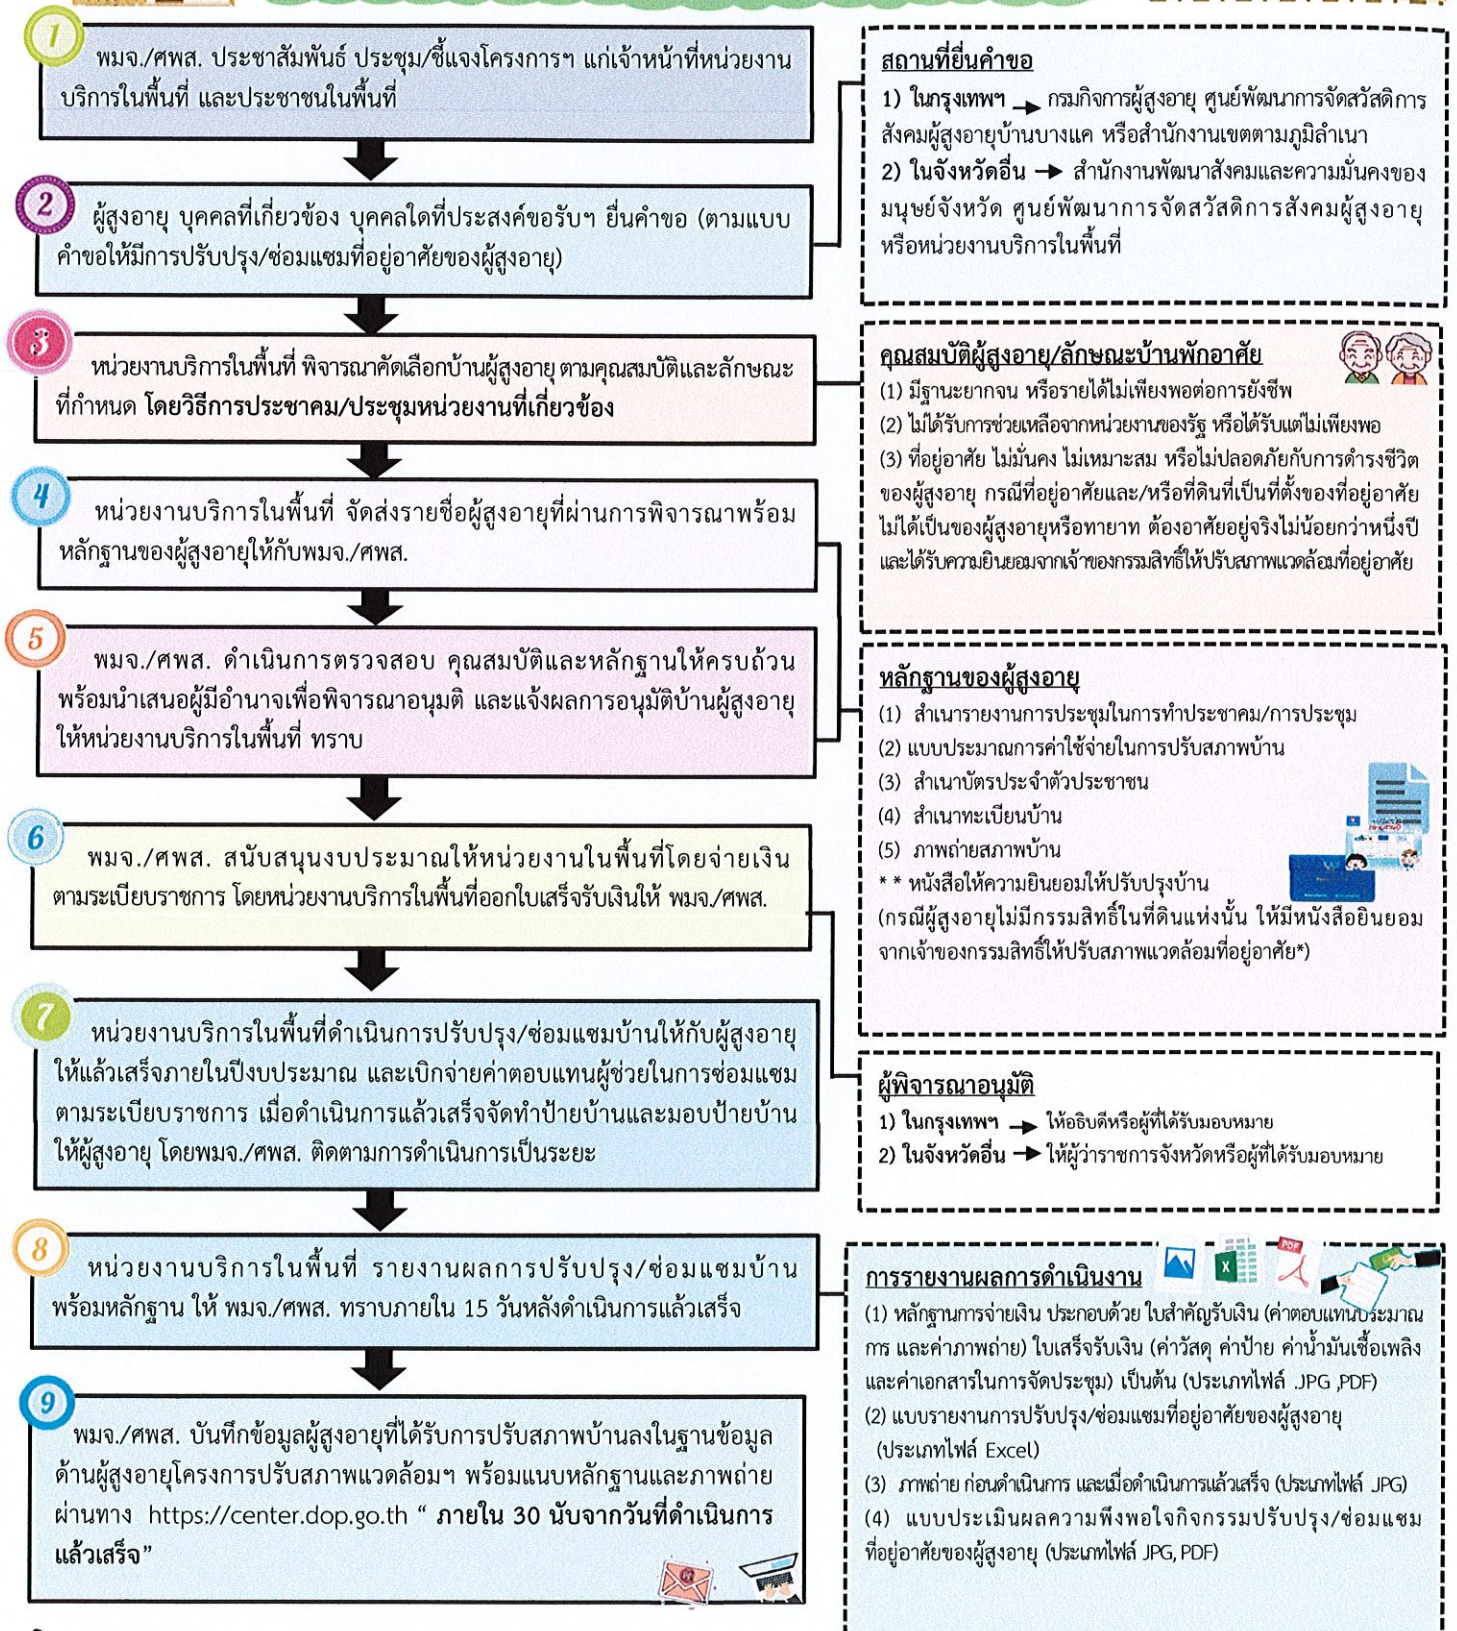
1
พมจ./ศพส. ประชาสัมพันธ์ ประชุม/ชี้แจงโครงการฯ แก่เจ้าหน้าที่หน่วยงานบริการในพื้นที่ และประชาชนในพื้นที่

2
ผู้สูงอายุ บุคคลที่เกี่ยวข้อง บุคคลใดที่ประสงค์ขอรับฯ ยื่นคำขอ (ตามแบบคำขอให้มีการปรับปรุง/ซ่อมแซมที่อยู่อาศัยของผู้สูงอายุ)

3
หน่วยงานบริการในพื้นที่ พิจารณาคัดเลือกบ้านผู้สูงอายุ ตามคุณสมบัติและลักษณะที่กำหนด **โดยวิธีการประชาคม/ประชุมหน่วยงานที่เกี่ยวข้อง**

4
หน่วยงานบริการในพื้นที่ จัดส่งรายชื่อผู้สูงอายุที่ผ่านการพิจารณาพร้อมหลักฐานของผู้สูงอายุให้กับพมจ./ศพส.

5
พมจ./ศพส. ดำเนินการตรวจสอบ คุณสมบัติและหลักฐานให้ครบถ้วน พร้อมนำเสนอผู้มีอำนาจเพื่อพิจารณาอนุมัติ และแจ้งผลการอนุมัติบ้านผู้สูงอายุให้หน่วยงานบริการในพื้นที่ ทราบ

6
พมจ./ศพส. สนับสนุนงบประมาณให้หน่วยงานในพื้นที่โดยจ่ายเงินตามระเบียบราชการ โดยหน่วยงานบริการในพื้นที่ออกใบเสร็จรับเงินให้ พมจ./ศพส.

7
หน่วยงานบริการในพื้นที่ดำเนินการปรับปรุง/ซ่อมแซมบ้านให้กับผู้สูงอายุให้แล้วเสร็จภายในปีงบประมาณ และเบิกจ่ายค่าตอบแทนผู้ช่วยในการซ่อมแซมตามระเบียบราชการ เมื่อดำเนินการแล้วเสร็จจัดทำป้ายบ้านและมอบป้ายบ้านให้ผู้สูงอายุ โดยพมจ./ศพส. ติดตามการดำเนินการเป็นระยะ

8
หน่วยงานบริการในพื้นที่ รายงานผลการปรับปรุง/ซ่อมแซมบ้านพร้อมหลักฐาน ให้ พมจ./ศพส. ทราบภายใน 15 วันหลังดำเนินการแล้วเสร็จ

9
พมจ./ศพส. บันทึกข้อมูลผู้สูงอายุที่ได้รับการปรับสภาพบ้านลงในฐานข้อมูลด้านผู้สูงอายุโครงการปรับสภาพแวดล้อมฯ พร้อมแนบหลักฐานและภาพถ่ายผ่านทาง https://center.dop.go.th “ **ภายใน 30 นับจากวันที่ดำเนินการแล้วเสร็จ**”

**สถานที่ยื่นคำขอ**
1) ในกรุงเทพฯ → กรมกิจการผู้สูงอายุ ศูนย์พัฒนาการจัดสวัสดิการสังคมผู้สูงอายุบ้านบางแค หรือสำนักงานเขตตามภูมิลำเนา
2) ในจังหวัดอื่น → สำนักงานพัฒนาสังคมและความมั่นคงของมนุษย์จังหวัด ศูนย์พัฒนาการจัดสวัสดิการสังคมผู้สูงอายุ หรือหน่วยงานบริการในพื้นที่

**คุณสมบัติผู้สูงอายุ/ลักษณะบ้านพักอาศัย**
(1) มีฐานะยากจน หรือรายได้ไม่เพียงพอต่อการยังชีพ
(2) ไม่ได้รับการช่วยเหลือจากหน่วยงานของรัฐ หรือได้รับแต่ไม่เพียงพอ
(3) ที่อยู่อาศัย ไม่มั่นคง ไม่เหมาะสม หรือไม่ปลอดภัยกับการดำรงชีวิตของผู้สูงอายุ กรณีที่อยู่อาศัยและ/หรือที่ดินที่เป็นที่ตั้งของที่อยู่อาศัยไม่ได้เป็นของผู้สูงอายุหรือทายาท ต้องอาศัยอยู่จริงไม่น้อยกว่าหนึ่งปีและได้รับความยินยอมจากเจ้าของกรรมสิทธิ์ให้ปรับสภาพแวดล้อมที่อยู่อาศัย

**หลักฐานของผู้สูงอายุ**
(1) สำเนารายงานการประชุมในการทำประชาคม/การประชุม
(2) แบบประมาณการค่าใช้จ่ายในการปรับสภาพบ้าน
(3) สำเนาบัตรประจำตัวประชาชน
(4) สำเนาทะเบียนบ้าน
(5) ภาพถ่ายสภาพบ้าน
* * หนังสือให้ความยินยอมให้ปรับปรุงบ้าน
(กรณีผู้สูงอายุไม่มีกรรมสิทธิ์ในที่ดินแห่งนั้น ให้มีหนังสือยินยอมจากเจ้าของกรรมสิทธิ์ให้ปรับสภาพแวดล้อมที่อยู่อาศัย*)

**ผู้พิจารณาอนุมัติ**
1) ในกรุงเทพฯ → ให้อธิบดีหรือผู้ที่ได้รับมอบหมาย
2) ในจังหวัดอื่น → ให้ผู้ว่าราชการจังหวัดหรือผู้ที่ได้รับมอบหมาย

**การรายงานผลการดำเนินงาน**
(1) หลักฐานการจ่ายเงิน ประกอบด้วย ใบสำคัญรับเงิน (ค่าตอบแทนประมาณการ และค่าภาพถ่าย) ใบเสร็จรับเงิน (ค่าวัสดุ ค่าป้าย ค่าน้ำมันเชื้อเพลิง และค่าเอกสารในการจัดประชุม) เป็นต้น (ประเภทไฟล์ .JPG ,PDF)
(2) แบบรายงานการปรับปรุง/ซ่อมแซมที่อยู่อาศัยของผู้สูงอายุ (ประเภทไฟล์ Excel)
(3) ภาพถ่าย ก่อนดำเนินการ และเมื่อดำเนินการแล้วเสร็จ (ประเภทไฟล์ JPG)
(4) แบบประเมินผลความพึงพอใจกิจกรรมปรับปรุง/ซ่อมแซมที่อยู่อาศัยของผู้สูงอายุ (ประเภทไฟล์ JPG, PDF)